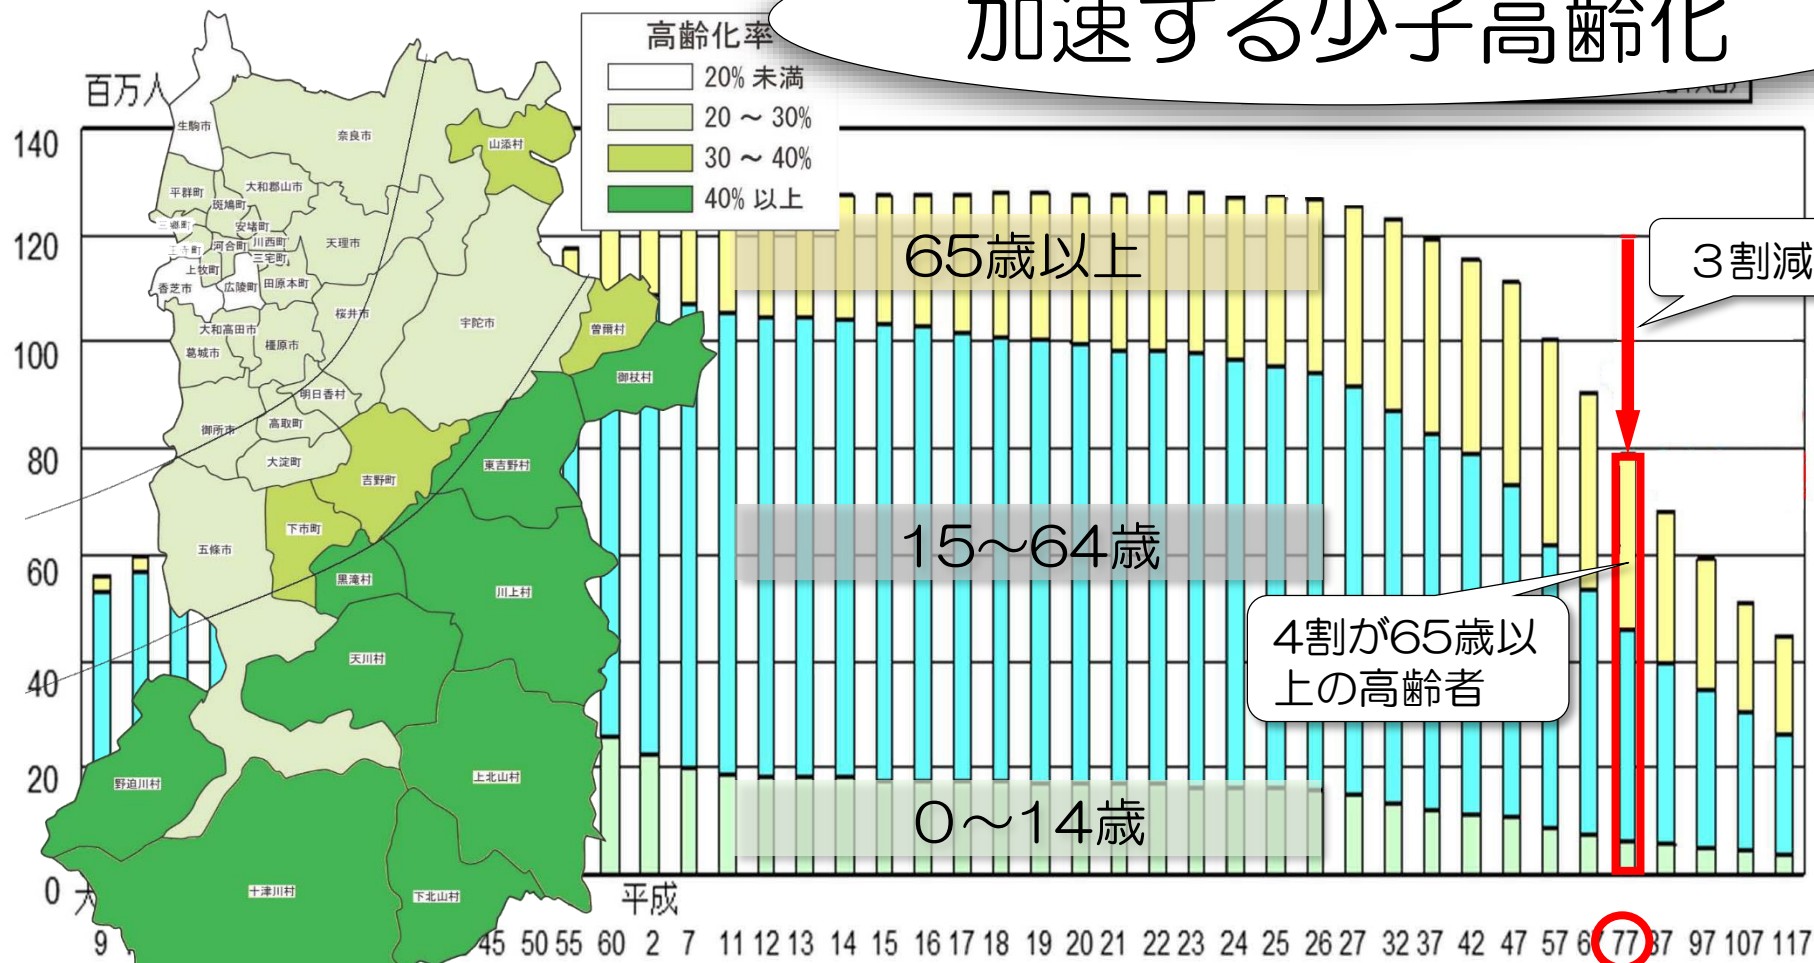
加速する少子高齢化

百万人

140
120
100
80
60
40
20
0

高齢化率
20% 未満
20 ～ 30%
30 ～ 40%
40% 以上

生駒市
奈良市
山添村
平群町
大和郡山市
斑鳩町
三郷町
安堵町
王寺町
河合町
川西町
三宅町
天理市
上牧町
香芝市
広陵町
田原本町
桜井市
宇陀市
曽爾村
大和高田市
橿原市
葛城市
御杖村
明日香村
御所市
高取町
大淀町
東吉野村
吉野町
下市町
五條市
黒滝村
川上村
天川村
上北山村
野迫川村
十津川村
下北山村

65歳以上
15～64歳
0～14歳

３割減

4割が65歳以上の高齢者

平成

9 45 50 55 60 2 7 11 12 13 14 15 16 17 18 19 20 21 22 23 24 25 26 27 32 37 42 47 57 67 77 87 97 107 117